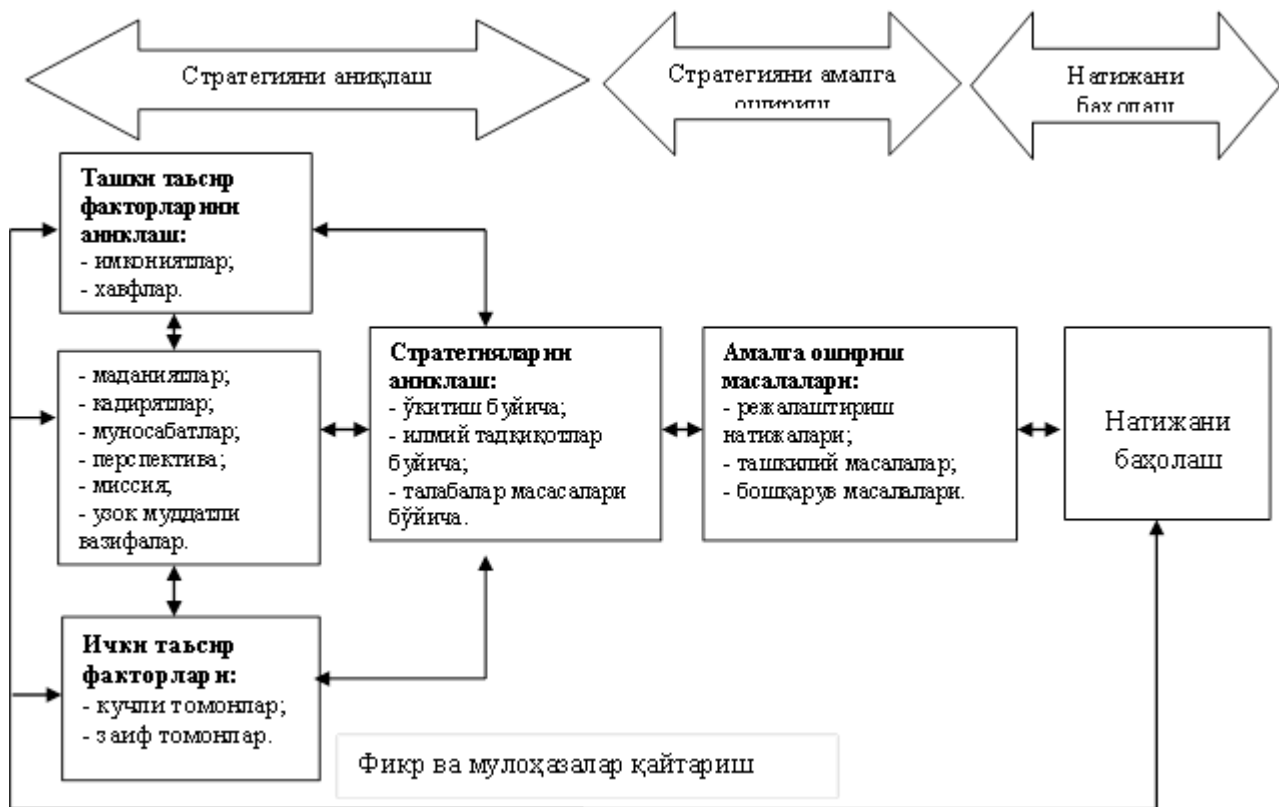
Стратегияни аниқлаш

Стратегияни амалга оширишш

Натижани баҳолаш

Ташки таъсир факторларини аниклаш:
- имкониятлар;
- хавфлар.

- маданиятлар;
- кадиятлар;
- муносабатлар;
- перспектива;
- миссия;
- узок муддатли вазифалар.

Ички таъсир факторлари:
- кучли томонлар;
- заиф томонлар.

Стратегияларни аниклаш:
- ўкитиш буйича;
- илмий тадкиқотлар буйича;
- талабалар масасалари бўйича.

Амалга ошириш масалалари:
- режалаштириш натижалари;
- ташкилий масалалар;
- бошқарув масалалари.

Натижани баҳолаш

Фикр ва мулоҳазалар қайтариш